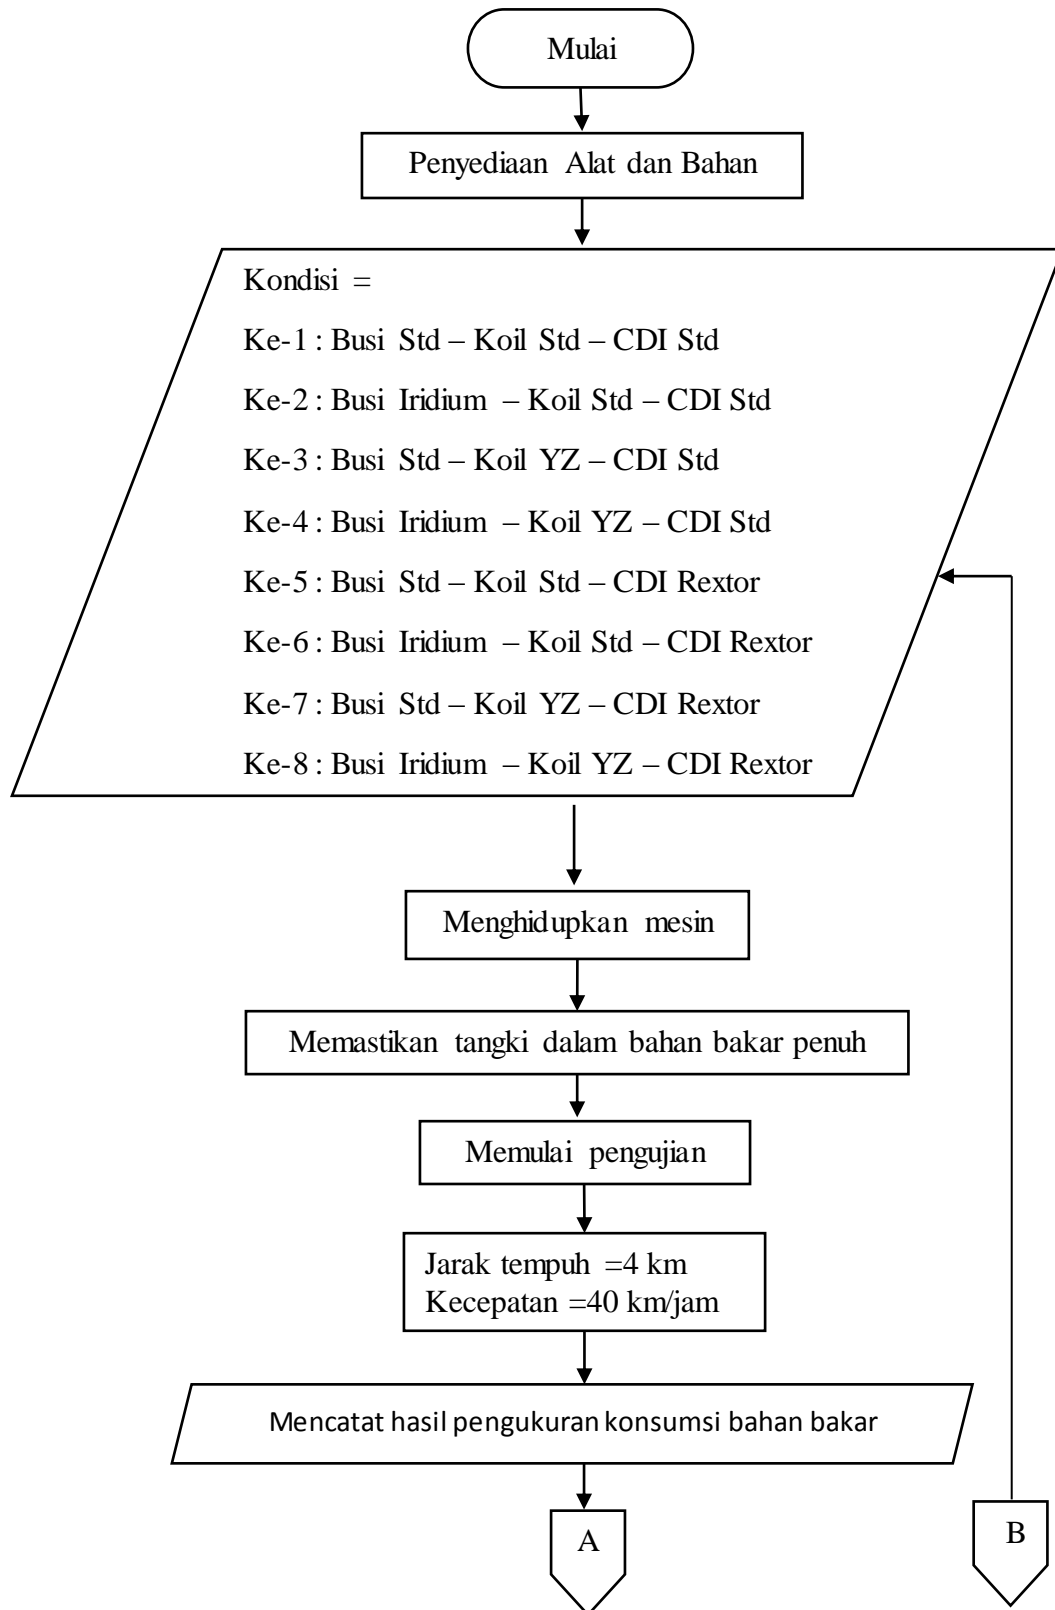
Mulai

Penyediaan Alat dan Bahan

Kondisi =

Ke-1 : Busi Std – Koil Std – CDI Std

Ke-2 : Busi Iridium – Koil Std – CDI Std

Ke-3 : Busi Std – Koil YZ – CDI Std

Ke-4 : Busi Iridium – Koil YZ – CDI Std

Ke-5 : Busi Std – Koil Std – CDI Rextor

Ke-6 : Busi Iridium – Koil Std – CDI Rextor

Ke-7 : Busi Std – Koil YZ – CDI Rextor

Ke-8 : Busi Iridium – Koil YZ – CDI Rextor

Menghidupkan mesin

Memastikan tangki dalam bahan bakar penuh

Memulai pengujian

Jarak tempuh =4 km
Kecepatan =40 km/jam

Mencatat hasil pengukuran konsumsi bahan bakar

A

B